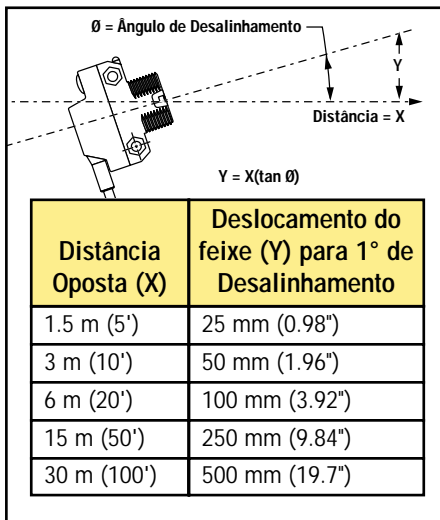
Ø = Ângulo de Desalinhamento

Y

Distância = X

Y = X(tan Ø)

| Distância Oposta (X) | Deslocamento do feixe (Y) para 1° de Desalinhamento |
|---|---|
| 1.5 m (5') | 25 mm (0.98") |
| 3 m (10') | 50 mm (1.96") |
| 6 m (20') | 100 mm (3.92") |
| 15 m (50') | 250 mm (9.84") |
| 30 m (100') | 500 mm (19.7") |